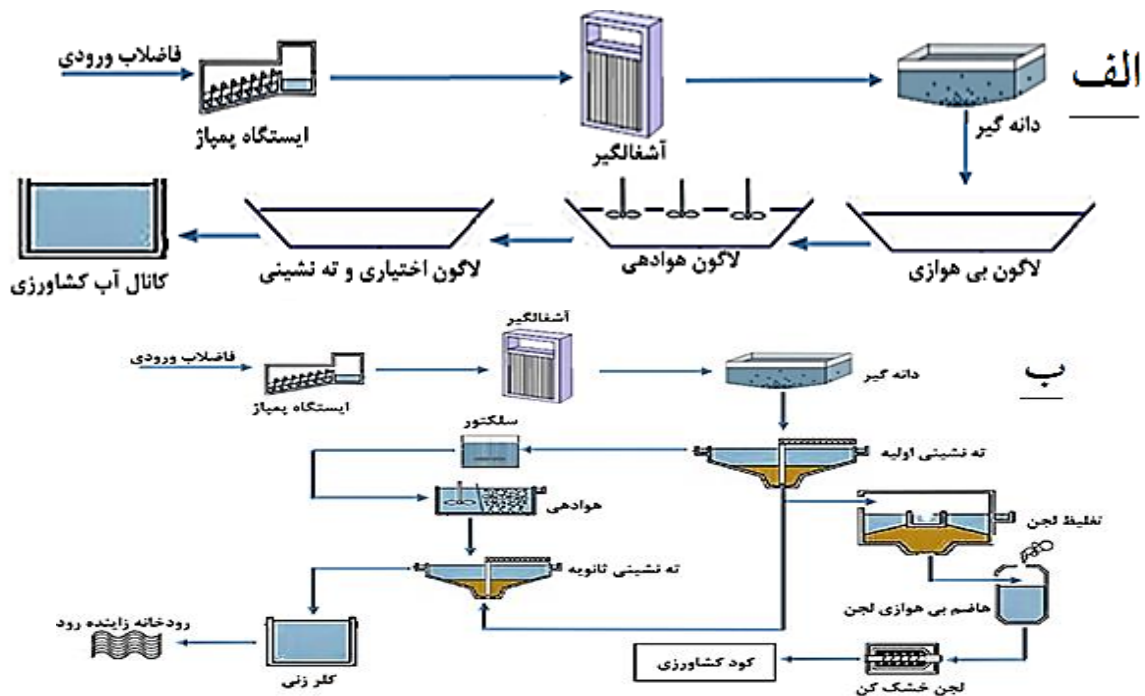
الف

فاضلاب ورودی
ایستگاه پمپاژ
آشغالگیر
دانه گیر
لاگون بی هوازی
لاگون هوادهی
لاگون اختیاری و ته نشینی
کانال آب کشاورزی

ب

فاضلاب ورودی
ایستگاه پمپاژ
آشغالگیر
دانه گیر
ته نشینی اولیه
سلکتور
هوادهی
ته نشینی ثانویه
تغلیظ لجن
هاضم بی هوازی لجن
لجن خشک کن
کود کشاورزی
کلر زنی
رودخانه زاینده رود